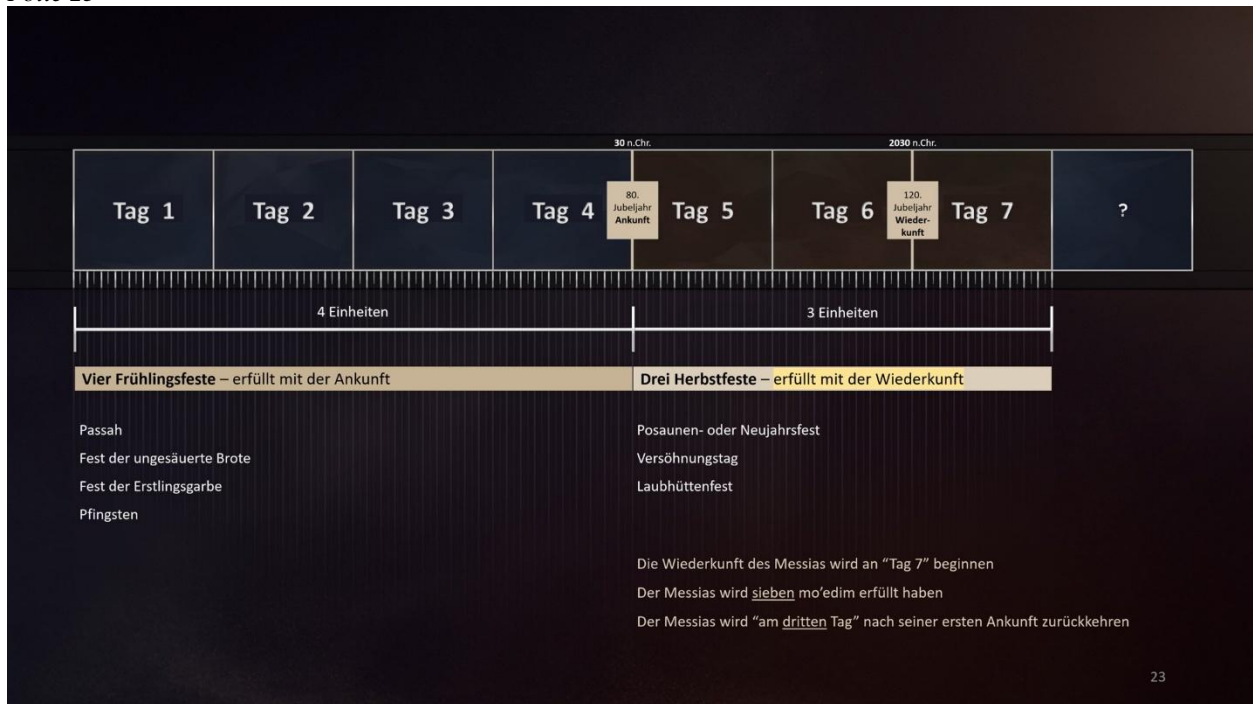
30 n.Chr.

2030 n.Chr.

Tag 1

Tag 2

Tag 3

Tag 4

80. Jubeljahr Ankunft

Tag 5

Tag 6

120. Jubeljahr Wiederkunft

Tag 7

?

4 Einheiten

3 Einheiten

Vier Frühlingsfeste – erfüllt mit der Ankunft

Drei Herbstfeste – erfüllt mit der Wiederkunft

Passah

Fest der ungesäuerte Brote

Fest der Erstlingsgarbe

Pfingsten

Posaunen- oder Neujahrsfest

Versöhnungstag

Laubhüttenfest

Die Wiederkunft des Messias wird an "Tag 7" beginnen

Der Messias wird sieben mo'edim erfüllt haben

Der Messias wird "am dritten Tag" nach seiner ersten Ankunft zurückkehren

23